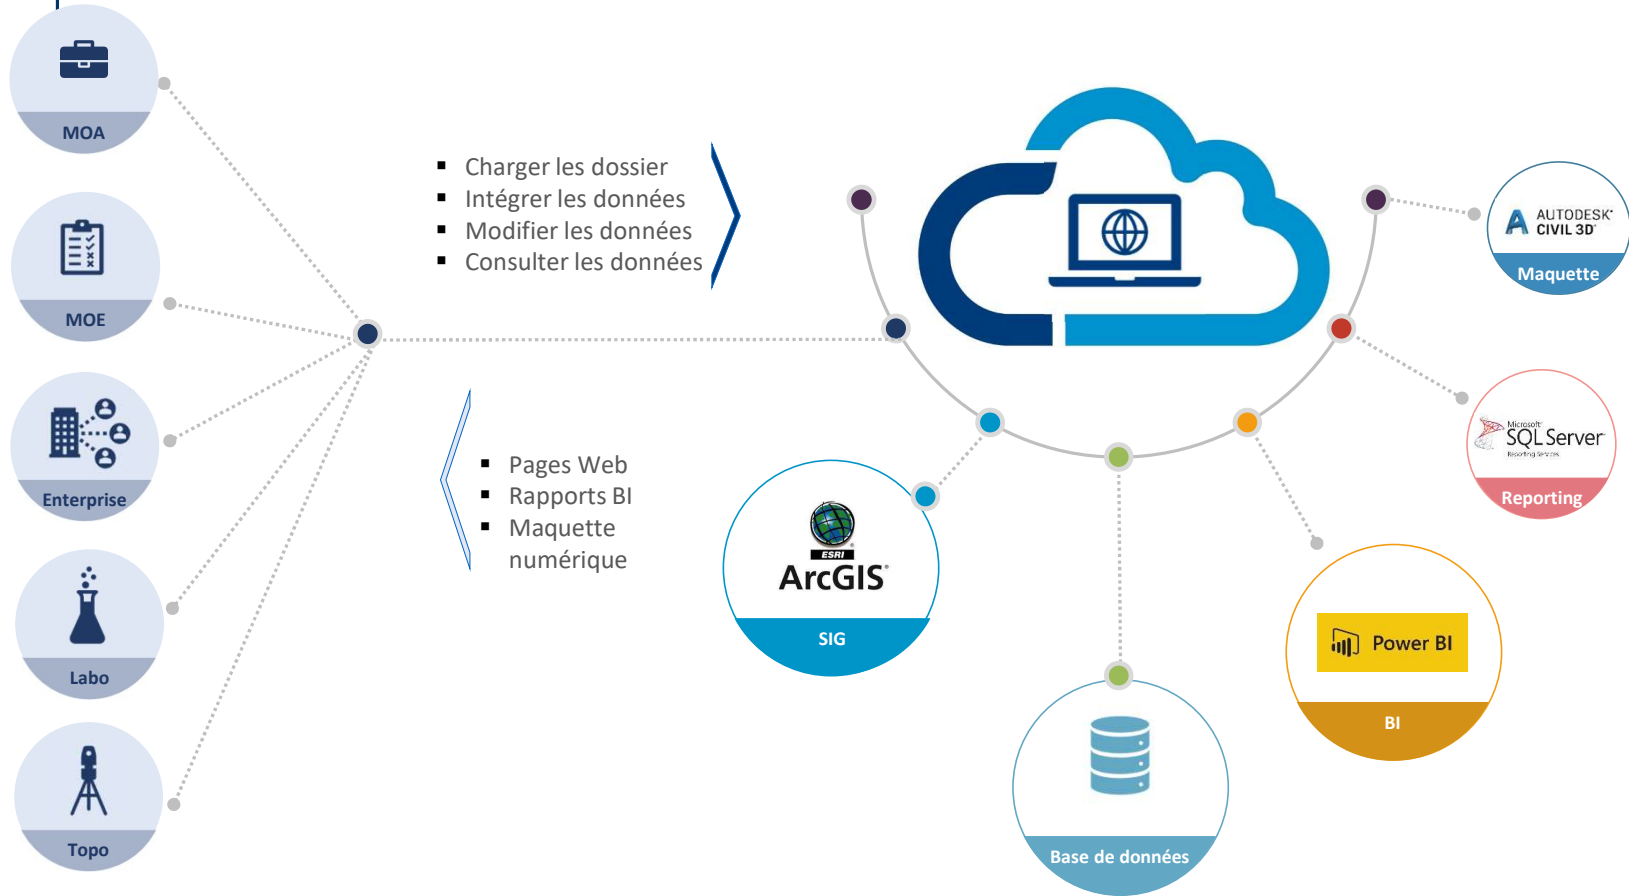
MOA

MOE

Enterprise

Labo

Topo

- Charger les dossier
- Intégrer les données
- Modifier les données
- Consulter les données

- Pages Web
- Rapports BI
- Maquette numérique

AUTODESK® CIVIL 3D®
Maquette

Microsoft SQL Server
Reporting Services
Reporting

ESRI
ArcGIS®
SIG

Power BI
BI

Base de données